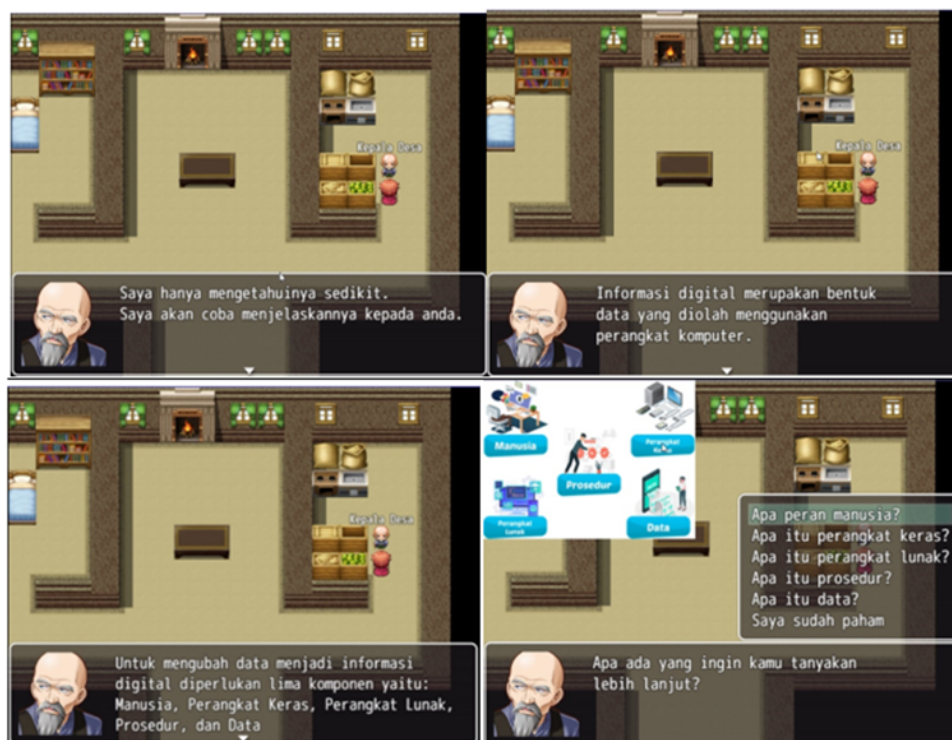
Kepala Desa

Saya hanya mengetahuinya sedikit.
Saya akan coba menjelaskannya kepada anda.

Kepala Desa

Informasi digital merupakan bentuk data yang diolah menggunakan perangkat komputer.

Kepala Desa

Untuk mengubah data menjadi informasi digital diperlukan lima komponen yaitu: Manusia, Perangkat Keras, Perangkat Lunak, Prosedur, dan Data

Manusia

Perangkat Keras

Prosedur

Perangkat Lunak

Data

Apa peran manusia?
Apa itu perangkat keras?
Apa itu perangkat lunak?
Apa itu prosedur?
Apa itu data?
Saya sudah paham

Apa ada yang ingin kamu tanyakan lebih lanjut?